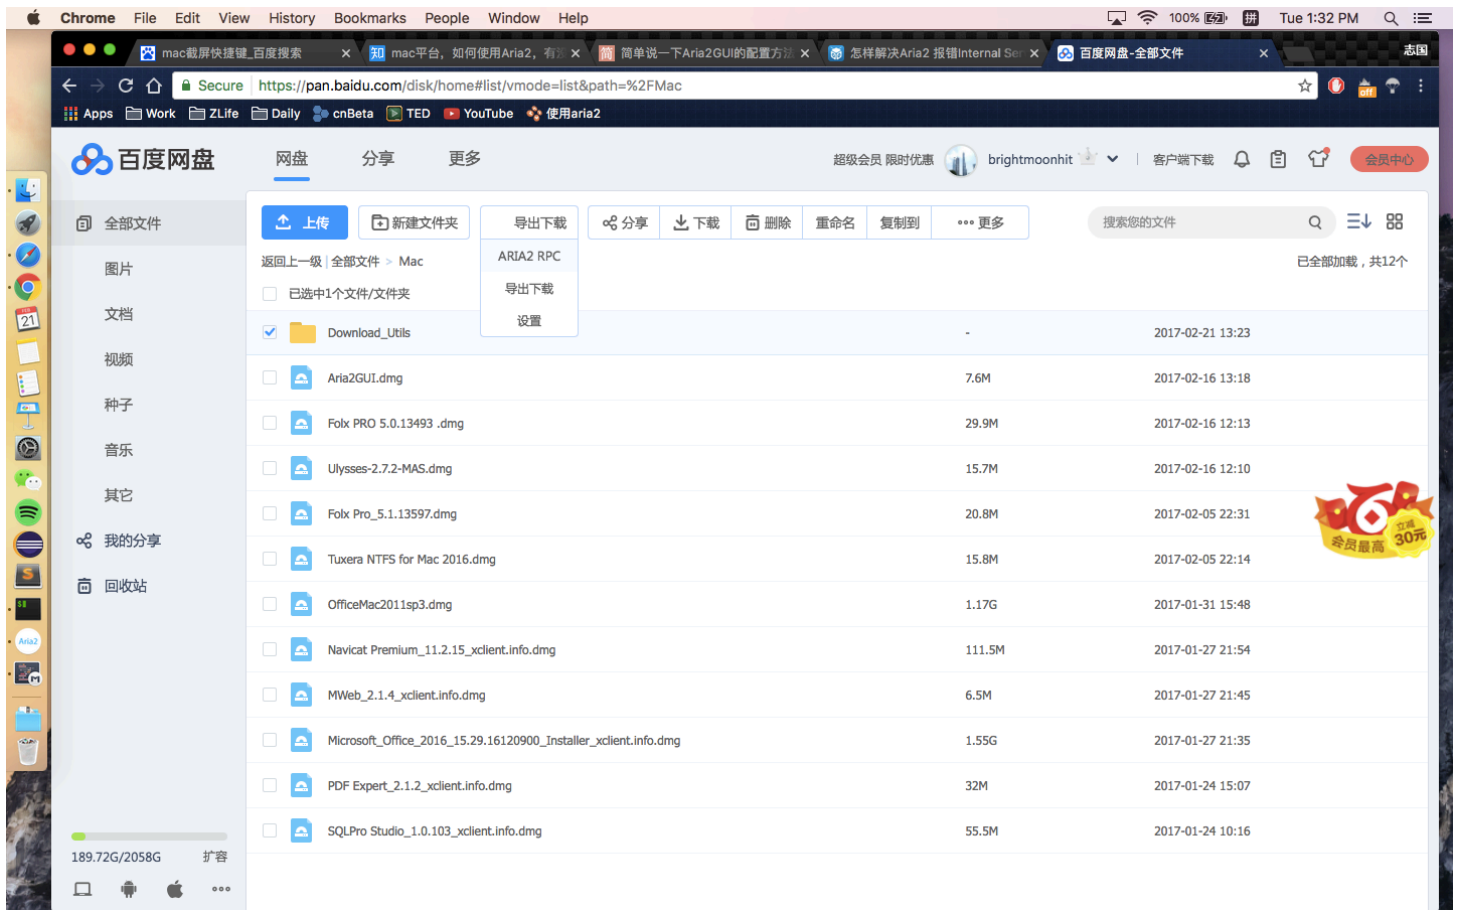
Chrome File Edit View History Bookmarks People Window Help
100% Tue 1:32 PM

mac截屏快捷键_百度搜索 | mac平台，如何使用Aria2，有 | 简单说一下Aria2GUI的配置方 | 怎样解决Aria2 报错Internal Se | 百度网盘-全部文件
志国

Secure https://pan.baidu.com/disk/home#list/vmode=list&path=%2FMac

Apps Work ZLife Daily cnBeta TED YouTube 使用aria2

百度网盘 网盘 分享 更多 超级会员 限时优惠 brightmoonhit 客户端下载 会员中心

全部文件
图片
文档
视频
种子
音乐
其它
我的分享
回收站

189.72G/2058G 扩容

上传 新建文件夹 导出下载 分享 下载 删除 重命名 复制到 更多 搜索您的文件

ARIA2 RPC
导出下载
设置

返回上一级 | 全部文件 > Mac
已全部加载，共12个
已选中1个文件/文件夹

| 文件名 | 大小 | 修改日期 |
|---|---|---|
| Download_Utils | - | 2017-02-21 13:23 |
| Aria2GUI.dmg | 7.6M | 2017-02-16 13:18 |
| Folx PRO 5.0.13493 .dmg | 29.9M | 2017-02-16 12:13 |
| Ulysses-2.7.2-MAS.dmg | 15.7M | 2017-02-16 12:10 |
| Folx Pro_5.1.13597.dmg | 20.8M | 2017-02-05 22:31 |
| Tuxera NTFS for Mac 2016.dmg | 15.8M | 2017-02-05 22:14 |
| OfficeMac2011sp3.dmg | 1.17G | 2017-01-31 15:48 |
| Navicat Premium_11.2.15_xclient.info.dmg | 111.5M | 2017-01-27 21:54 |
| MWeb_2.1.4_xclient.info.dmg | 6.5M | 2017-01-27 21:45 |
| Microsoft_Office_2016_15.29.16120900_Installer_xclient.info.dmg | 1.55G | 2017-01-27 21:35 |
| PDF Expert_2.1.2_xclient.info.dmg | 32M | 2017-01-24 15:07 |
| SQLPro Studio_1.0.103_xclient.info.dmg | 55.5M | 2017-01-24 10:16 |

会员最高 立减 30元